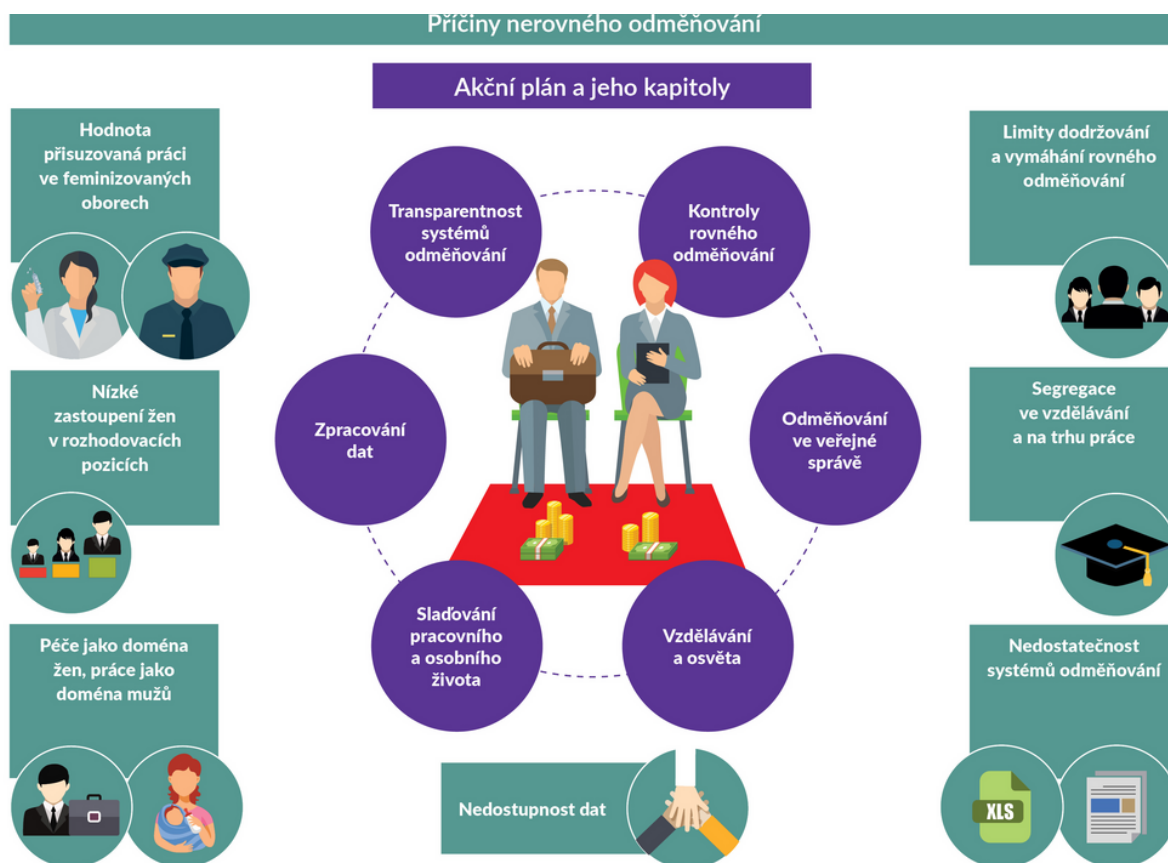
Příčiny nerovného odměňování

Akční plán a jeho kapitoly

Hodnota přisuzovaná práci ve feminizovaných oborech

Nízké zastoupení žen v rozhodovacích pozicích

Péče jako doména žen, práce jako doména mužů

Transparentnost systémů odměňování

Kontroly rovného odměňování

Zpracování dat

Odměňování ve veřejné správě

Slaďování pracovního a osobního života

Vzdělávání a osvěta

Nedostupnost dat

Limity dodržování a vymáhání rovného odměňování

Segregace ve vzdělávání a na trhu práce

Nedostatečnost systémů odměňování

XLS